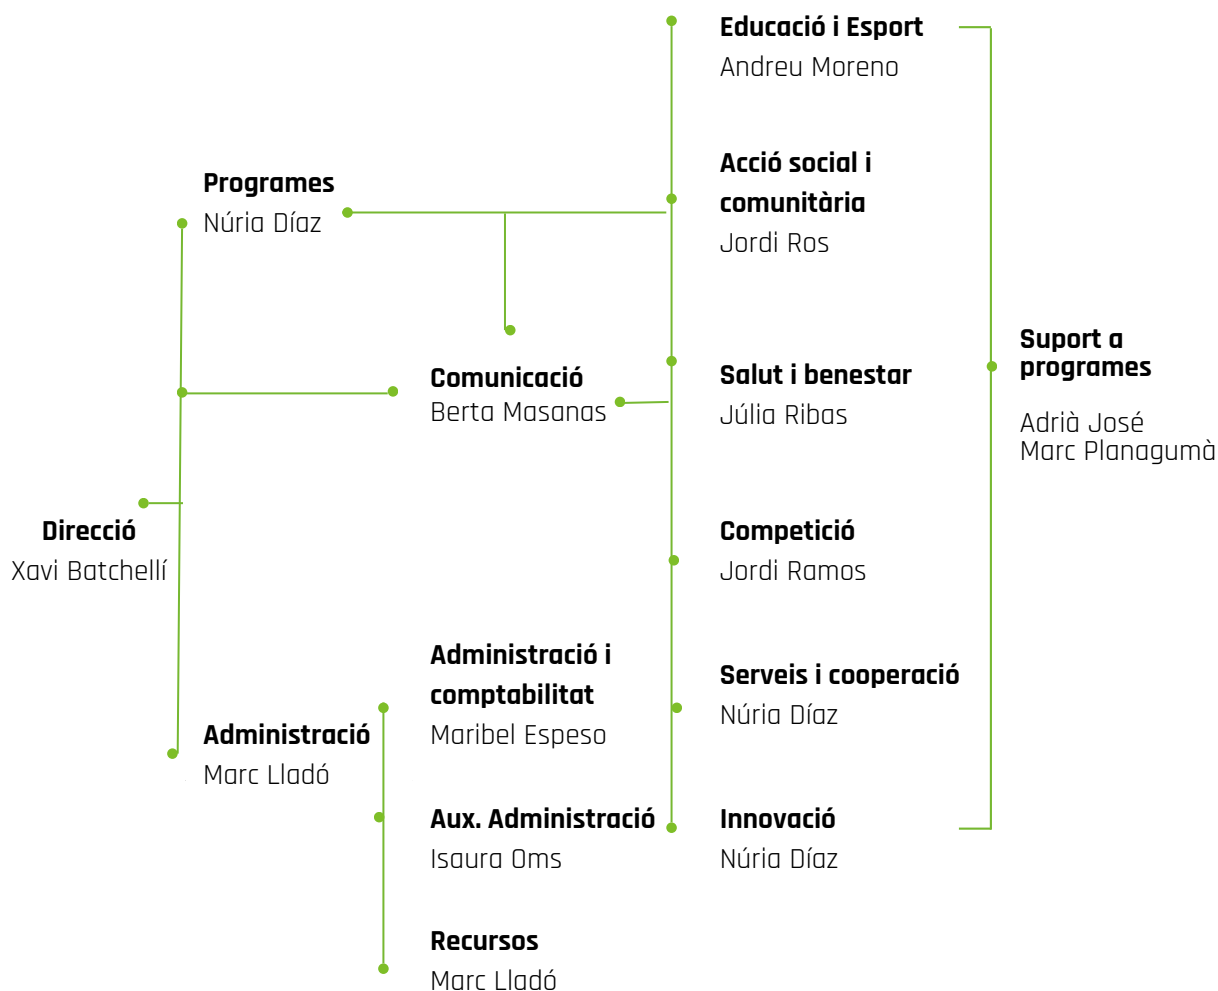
Educació i Esport
Andreu Moreno

Programes
Núria Díaz

Acció social i comunitària
Jordi Ros

Suport a programes

Adrià José
Marc Planagumà

Comunicació
Berta Masanas

Salut i benestar
Júlia Ribas

Direcció
Xavi Batchellí

Competició
Jordi Ramos

Administració i comptabilitat
Maribel Espeso

Serveis i cooperació
Núria Díaz

Administració
Marc Lladó

Aux. Administració
Isaura Oms

Innovació
Núria Díaz

Recursos
Marc Lladó